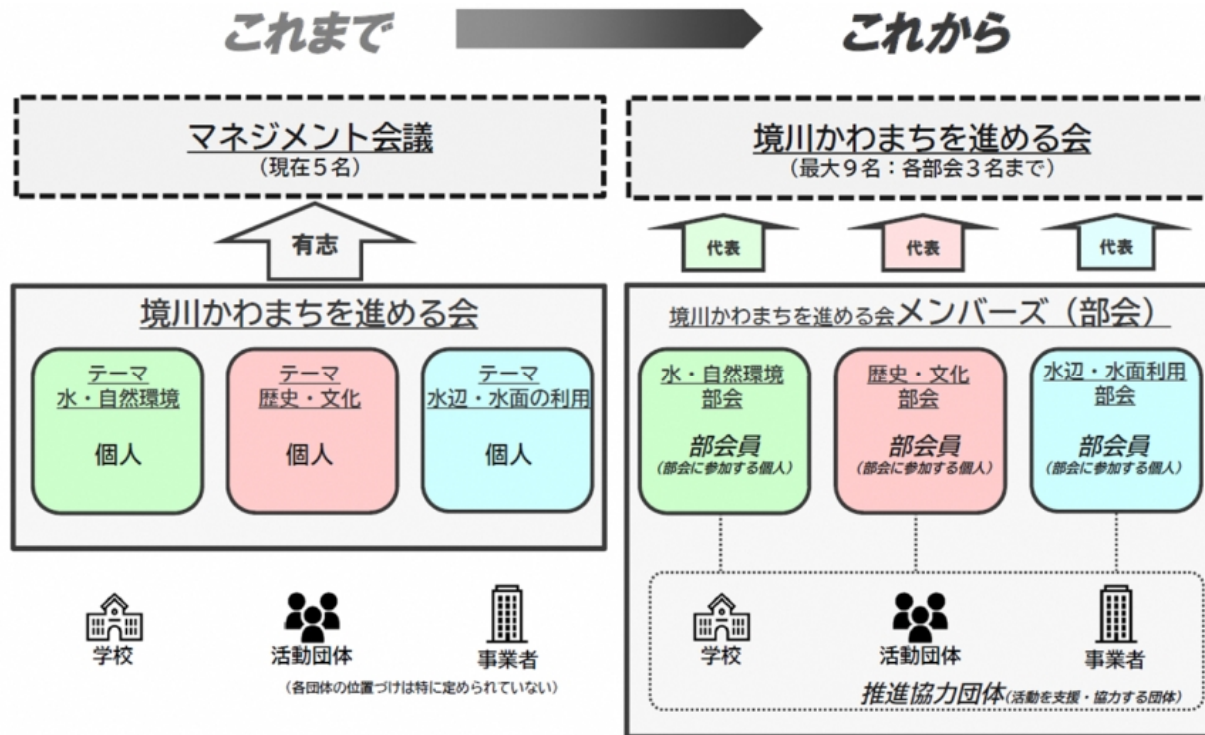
これまで

これから

マネジメント会議
（現在５名）

有志

境川かわまちを進める会

テーマ
水・自然環境
個人

テーマ
歴史・文化
個人

テーマ
水辺・水面の利用
個人

学校

活動団体

事業者

（各団体の位置づけは特に定められていない）

境川かわまちを進める会
（最大９名：各部会３名まで）

代表

代表

代表

境川かわまちを進める会メンバーズ（部会）

水・自然環境
部会
部会員
（部会に参加する個人）

歴史・文化
部会
部会員
（部会に参加する個人）

水辺・水面利用
部会
部会員
（部会に参加する個人）

学校

活動団体

事業者

推進協力団体（活動を支援・協力する団体）